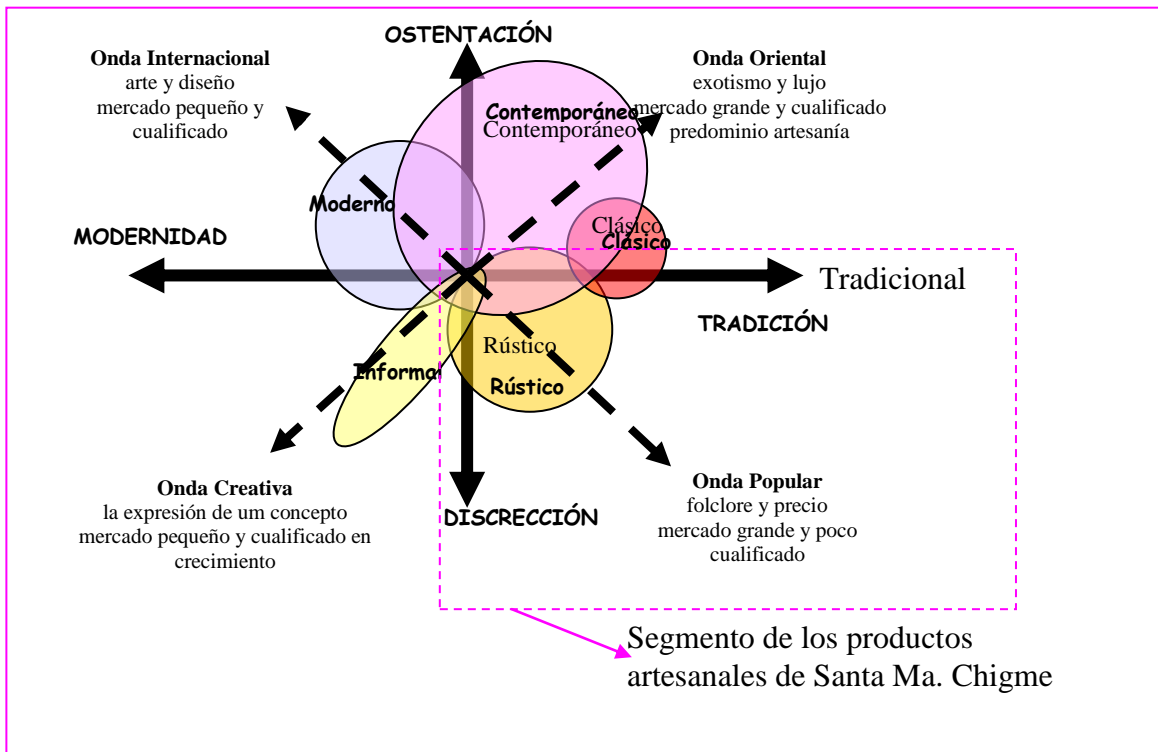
OSTENTACIÓN

Onda Internacional
arte y diseño
mercado pequeño y cualificado

Onda Oriental
exotismo y lujo
mercado grande y cualificado
predominio artesanía

Contemporáneo
Contemporáneo

Moderno

Clásico
Clásico

MODERNIDAD

Tradicional

TRADICIÓN

Rústico
Informal
Rústico

Onda Creativa
la expresión de um concepto
mercado pequeño y cualificado en crecimiento

DISCRECCIÓN

Onda Popular
folclore y precio
mercado grande y poco cualificado

Segmento de los productos artesanales de Santa Ma. Chigme